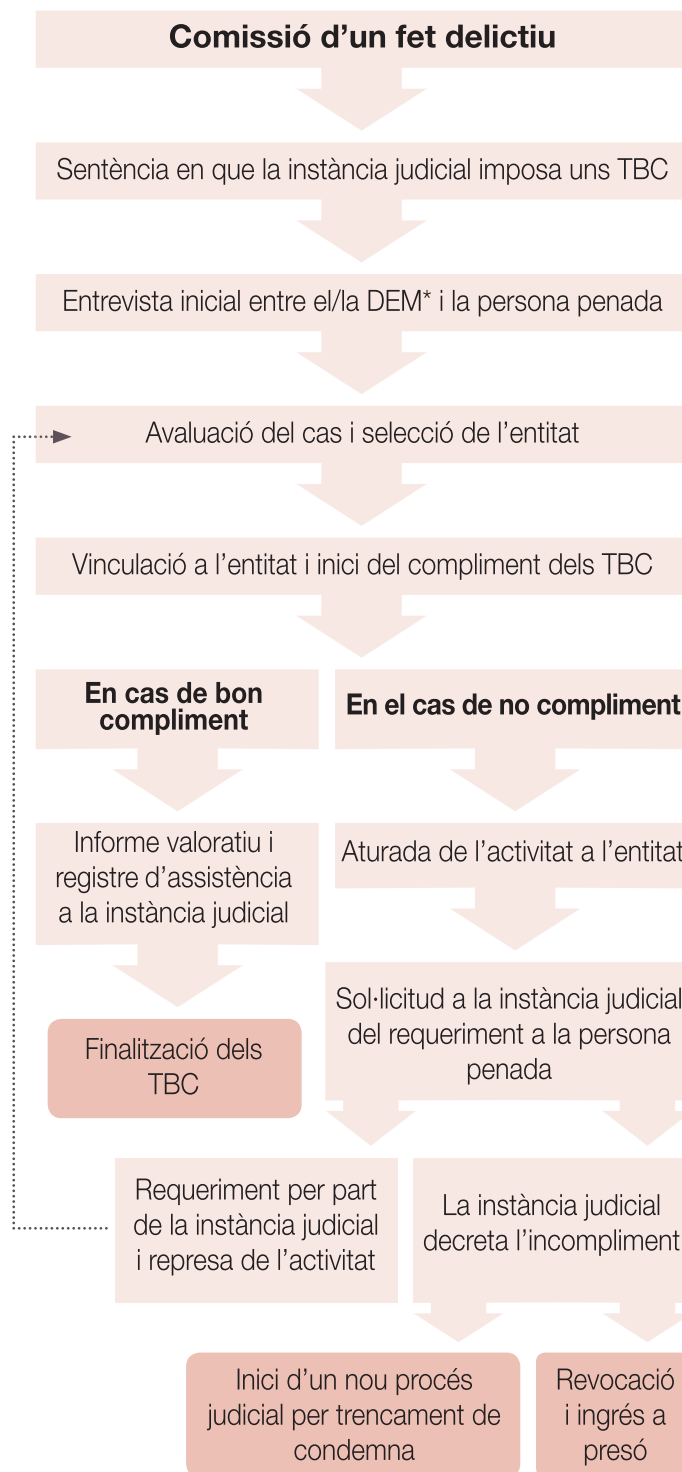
**Comissió d'un fet delictiu**

Sentència en que la instància judicial imposa uns TBC

Entrevista inicial entre el/la DEM* i la persona penada

Avaluació del cas i selecció de l'entitat

Vinculació a l'entitat i inici del compliment dels TBC

**En cas de bon compliment**

Informe valoratiu i registre d'assistència a la instància judicial

Finalització dels TBC

**En el cas de no compliment**

Aturada de l'activitat a l'entitat

Sol·licitud a la instància judicial del requeriment a la persona penada

Requeriment per part de la instància judicial i represa de l'activitat

La instància judicial decreta l'incompliment

Inici d'un nou procés judicial per trencament de condemna

Revocació i ingrés a presó